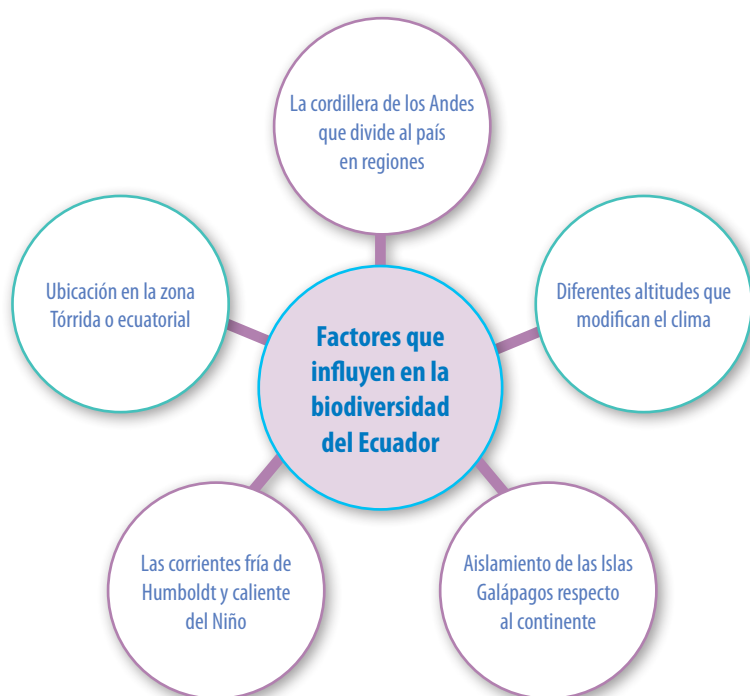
Factores que influyen en la biodiversidad del Ecuador

La cordillera de los Andes que divide al país en regiones

Diferentes altitudes que modifican el clima

Aislamiento de las Islas Galápagos respecto al continente

Las corrientes fría de Humboldt y caliente del Niño

Ubicación en la zona Tórrida o ecuatorial